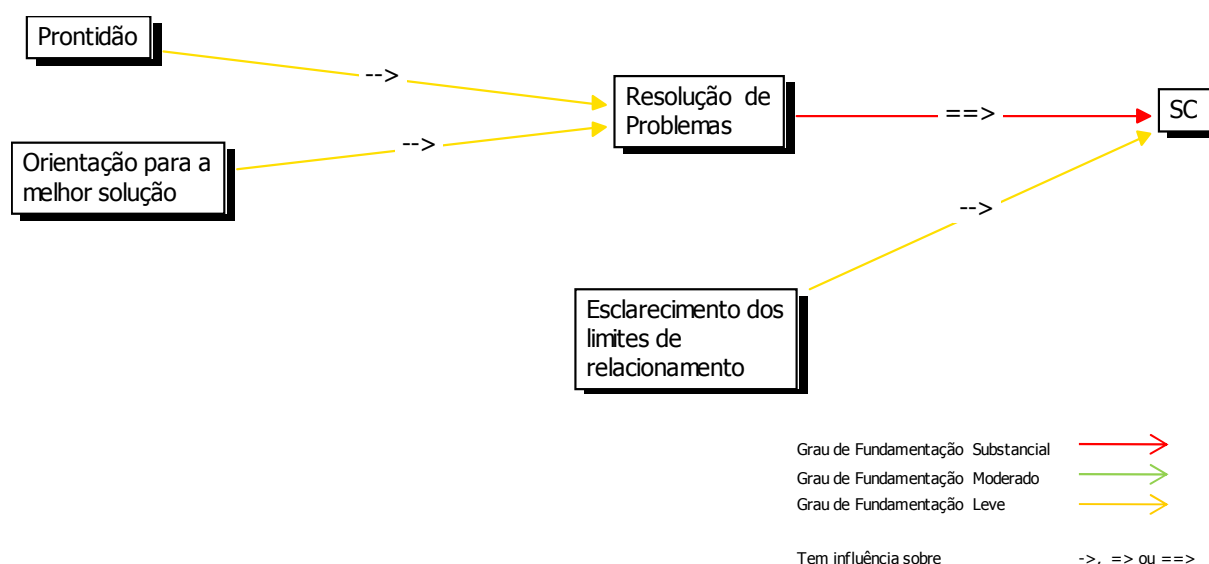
Prontidão

-->

Orientação para a melhor solução

-->

Resolução de Problemas

==>

SC

-->

Esclarecimento dos limites de relacionamento

Grau de Fundamentação Substancial

Grau de Fundamentação Moderado

Grau de Fundamentação Leve

Tem influência sobre ->, => ou ==>